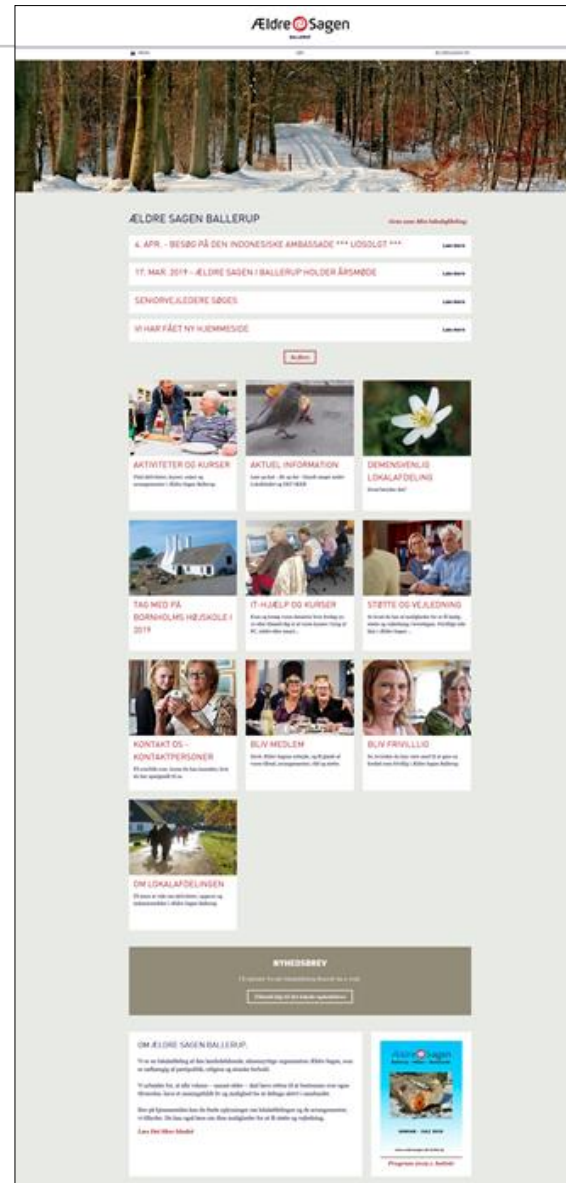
Ældre Sagen
BALLERUP

MENU

ÆLDRE SAGEN BALLERUP

4. APR. - BESØG PÅ DEN INDONESISKE AMBASSADE *** UDSOLGT ***
Læs mere

17. MAR. 2019 - ÆLDRE SAGEN I BALLERUP HOLDER ÅRSMØDE
Læs mere

SENIORVEJLEDERE SØGES
Læs mere

VI HAR FÅET NY HJEMMESIDE
Læs mere

Arkiv

AKTIVITETER OG KURSER

AKTUEL INFORMATION

DEMENSVENLIG LOKALAFDELING

TAG MED PÅ BORNHOLMS HØJSKOLE I 2019

IT-HJÆLP OG KURSER

STØTTE OG VEJLEDNING

KONTAKT OS - KONTAKTPERSONER

BLIV MEDLEM

BLIV FRIVILLIG

OM LOKALAFDELINGEN

NYHEDSBREV

OM ÆLDRE SAGEN BALLERUP

Ældre Sagen

Program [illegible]